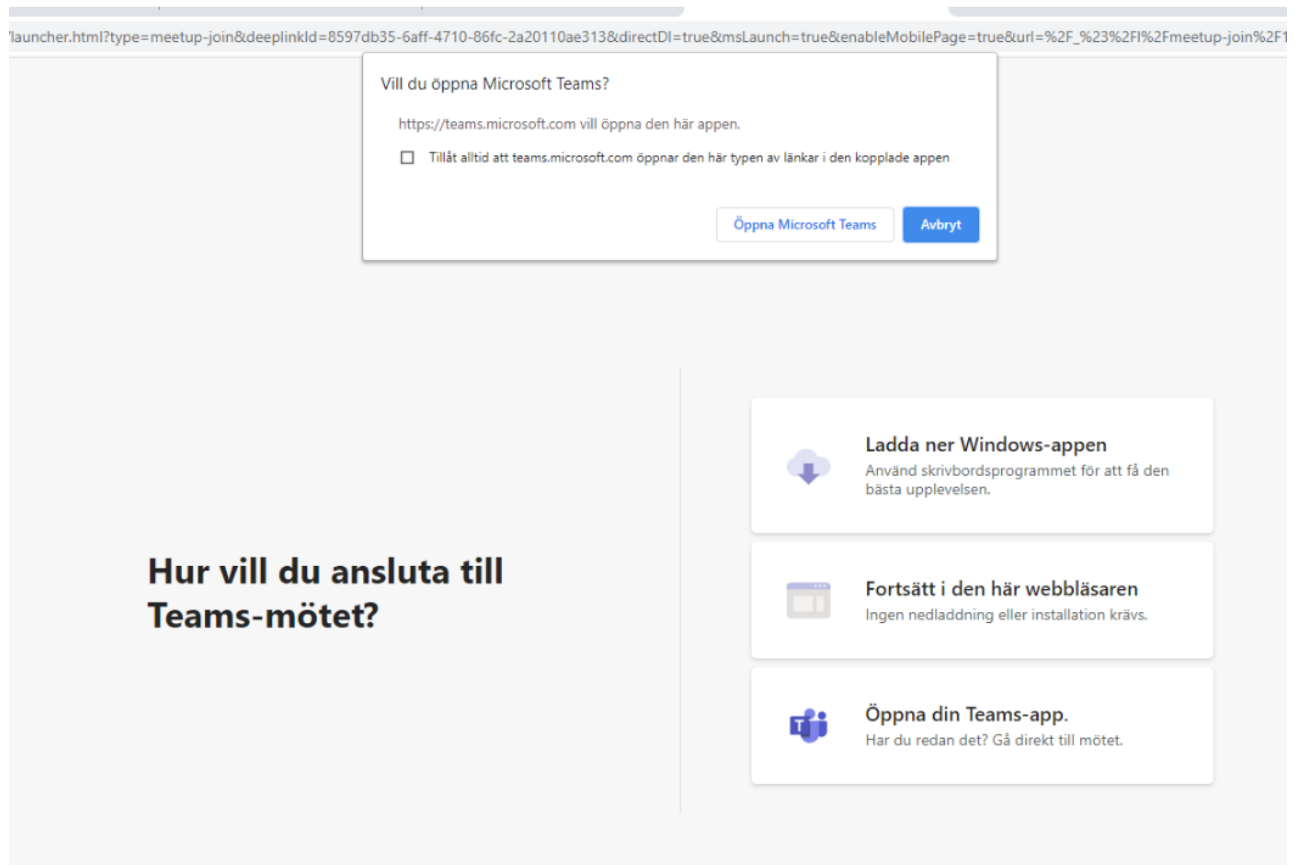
/launcher.html?type=meetup-join&deeplinkId=8597db35-6aff-4710-86fc-2a20110ae313&directDl=true&msLaunch=true&enableMobilePage=true&url=%2F_%23%2Fl%2Fmeetup-join%2F1

Vill du öppna Microsoft Teams?

https://teams.microsoft.com vill öppna den här appen.

Tillåt alltid att teams.microsoft.com öppnar den här typen av länkar i den kopplade appen

Öppna Microsoft Teams

Avbryt

Hur vill du ansluta till Teams-mötet?

Ladda ner Windows-appen
Använd skrivbordsprogrammet för att få den bästa upplevelsen.

Fortsätt i den här webbläsaren
Ingen nedladdning eller installation krävs.

Öppna din Teams-app.
Har du redan det? Gå direkt till mötet.